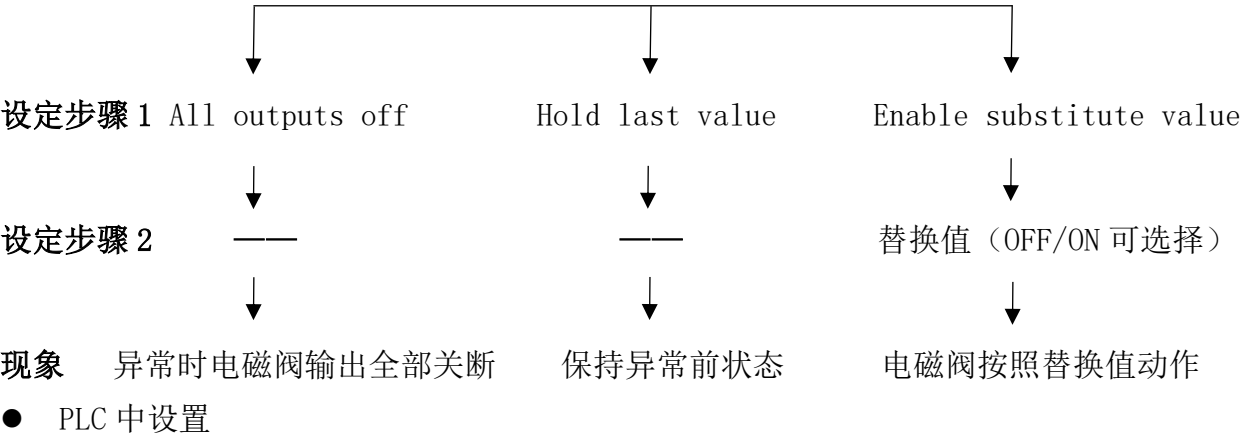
设定步骤 1 All outputs off    Hold last value    Enable substitute value

设定步骤 2    ——    ——    替换值（OFF/ON 可选择）

现象    异常时电磁阀输出全部关断    保持异常前状态    电磁阀按照替换值动作

● PLC 中设置